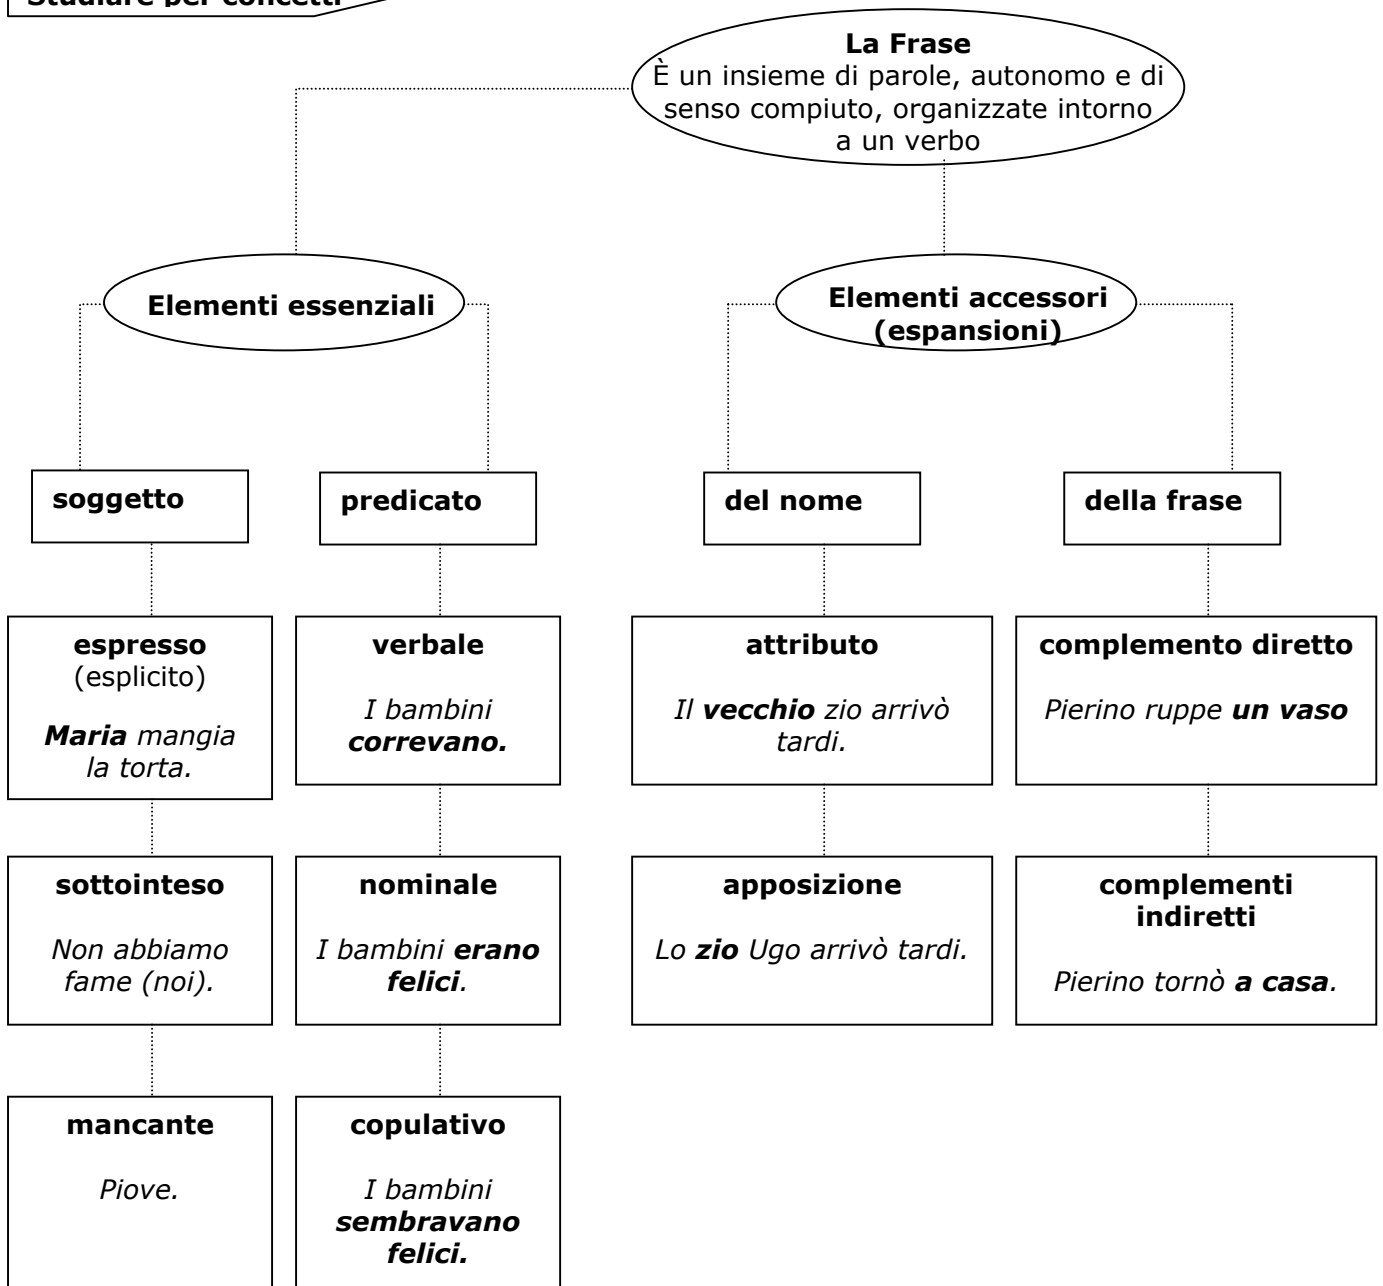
Studiare per concetti

La Frase
È un insieme di parole, autonomo e di senso compiuto, organizzate intorno a un verbo

Elementi essenziali

soggetto

espresso (esplicito)

Maria mangia la torta.

sottointeso

Non abbiamo fame (noi).

mancante

Piove.

predicato

verbale

I bambini correvano.

nominale

I bambini erano felici.

copulativo

I bambini sembravano felici.

Elementi accessori (espansioni)

del nome

attributo

Il vecchio zio arrivò tardi.

apposizione

Lo zio Ugo arrivò tardi.

della frase

complemento diretto

Pierino ruppe un vaso

complementi indiretti

Pierino tornò a casa.